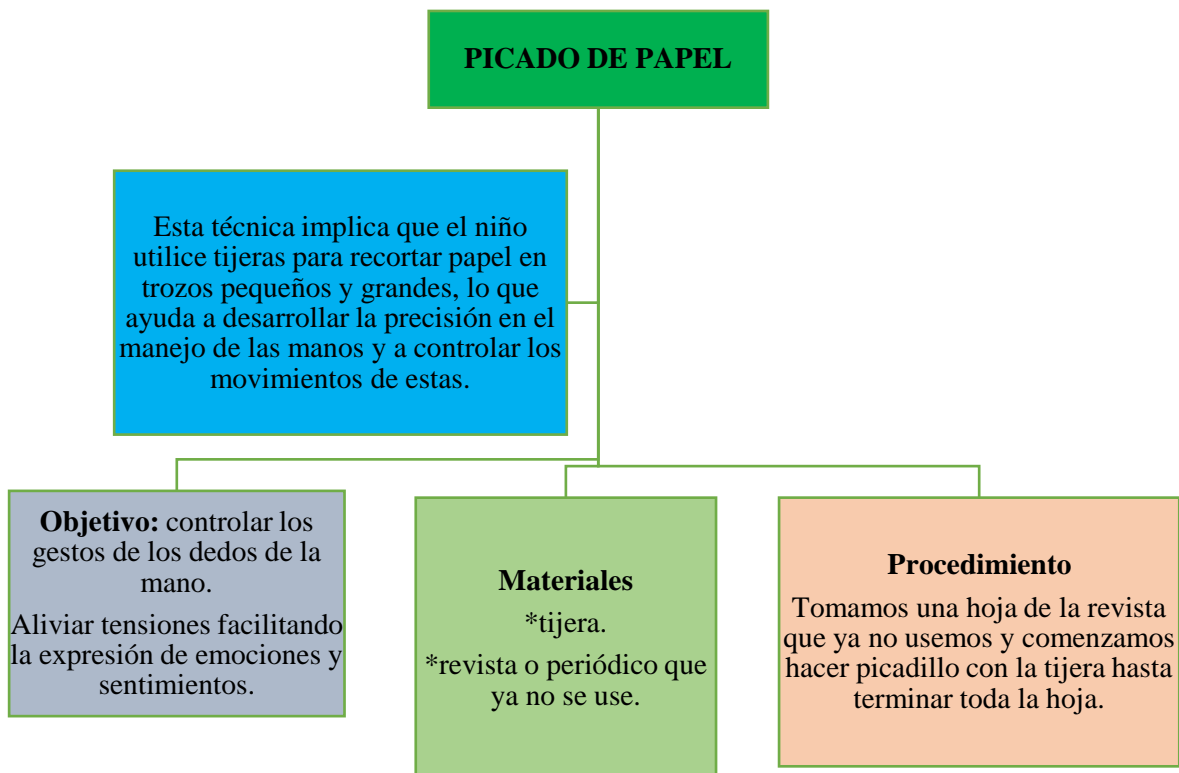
PICADO DE PAPEL

Esta técnica implica que el niño utilice tijeras para recortar papel en trozos pequeños y grandes, lo que ayuda a desarrollar la precisión en el manejo de las manos y a controlar los movimientos de estas.

Objetivo: controlar los gestos de los dedos de la mano.

Aliviar tensiones facilitando la expresión de emociones y sentimientos.

Materiales

*tijera.

*revista o periódico que ya no se use.

Procedimiento

Tomamos una hoja de la revista que ya no usemos y comenzamos hacer picadillo con la tijera hasta terminar toda la hoja.